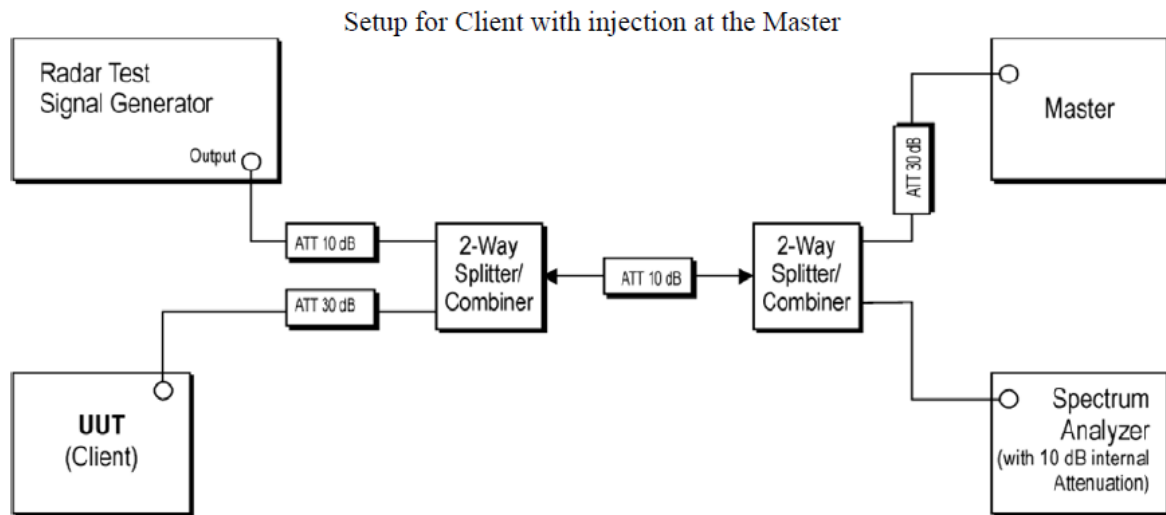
Setup for Client with injection at the Master

Radar Test Signal Generator

Output

Master

ATT 30 dB

ATT 10 dB

2-Way Splitter/ Combiner

ATT 10 dB

2-Way Splitter/ Combiner

ATT 30 dB

UUT (Client)

Spectrum Analyzer (with 10 dB internal Attenuation)